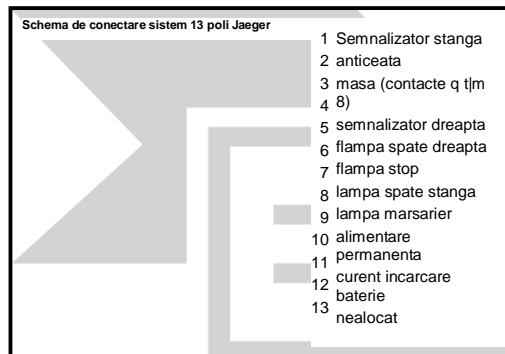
Schema de conectare sistem 13 poli Jaeger

1 Semnalizator stanga
2 anticeata
3 masa (contacte q t|m 8)
4
5 semnalizator dreapta
6 flampa spate dreapta
7 flampa stop
8 lampa spate stanga
9 lampa marsarier
10 alimentare permanenta
11
12 curent incarcare baterie
13 nealocat